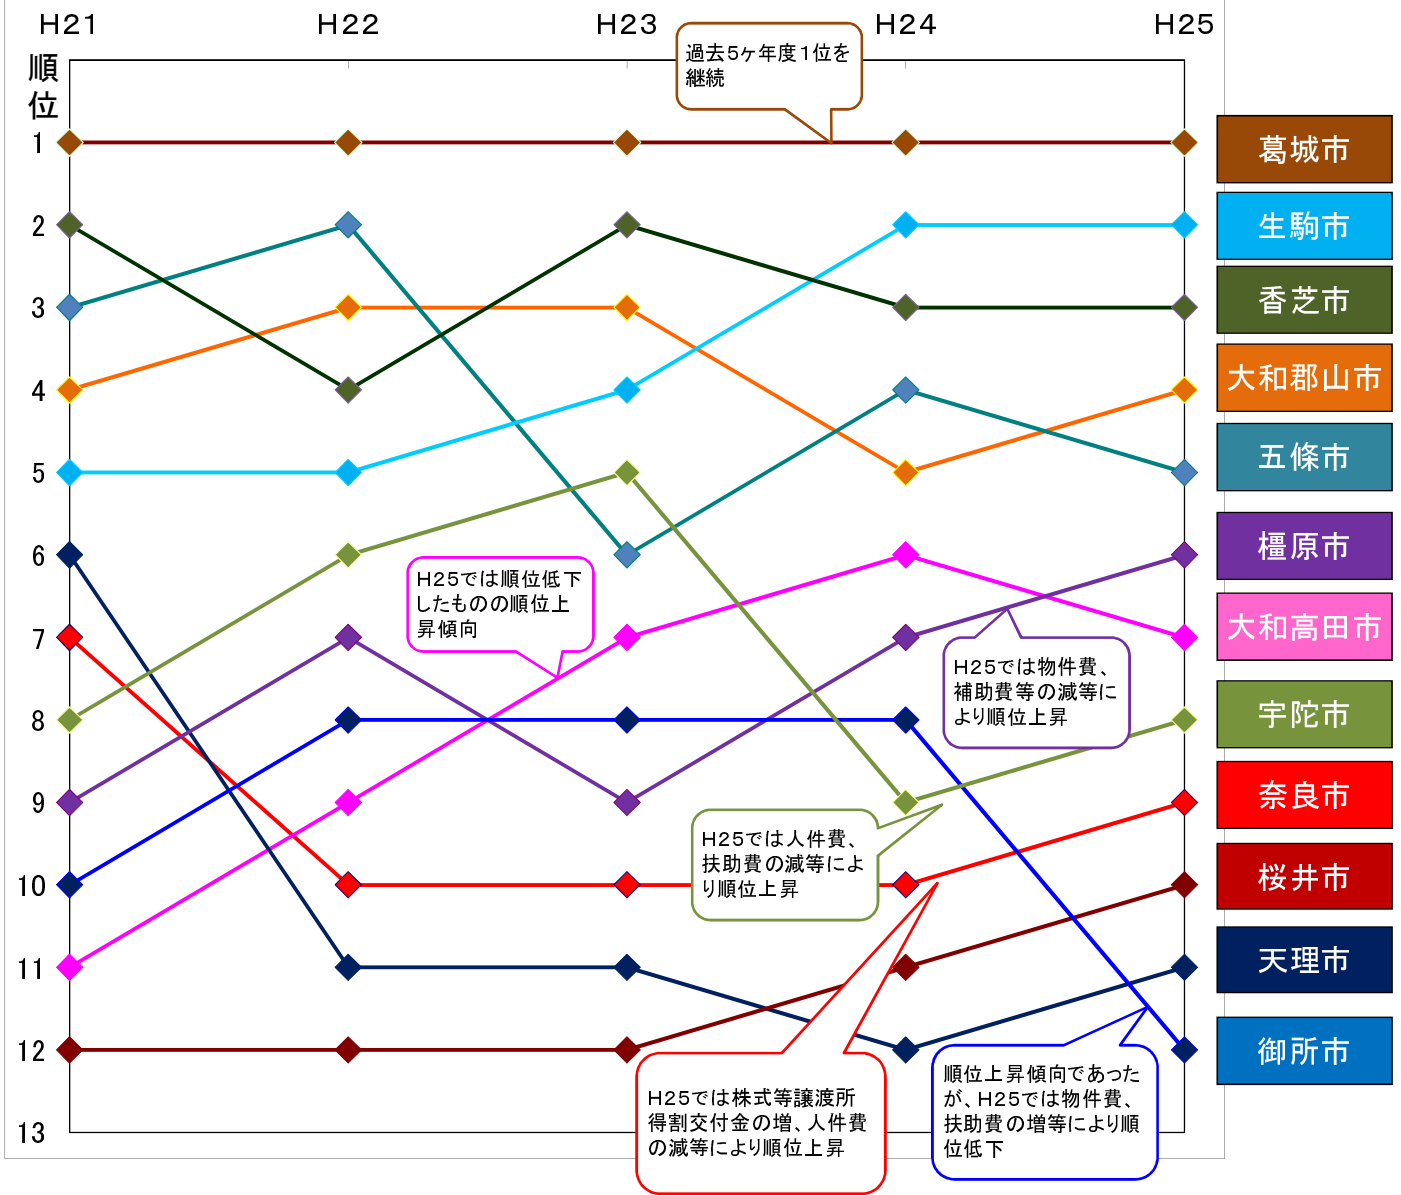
H21 H22 H23 H24 H25

順位

1
2
3
4
5
6
7
8
9
10
11
12
13

過去5ヶ年度1位を継続

H25では順位低下したものの順位上昇傾向

H25では物件費、補助費等の減等により順位上昇

H25では人件費、扶助費の減等により順位上昇

H25では株式等譲渡所得割交付金の増、人件費の減等により順位上昇

順位上昇傾向であったが、H25では物件費、扶助費の増等により順位低下

葛城市
生駒市
香芝市
大和郡山市
五條市
橿原市
大和高田市
宇陀市
奈良市
桜井市
天理市
御所市